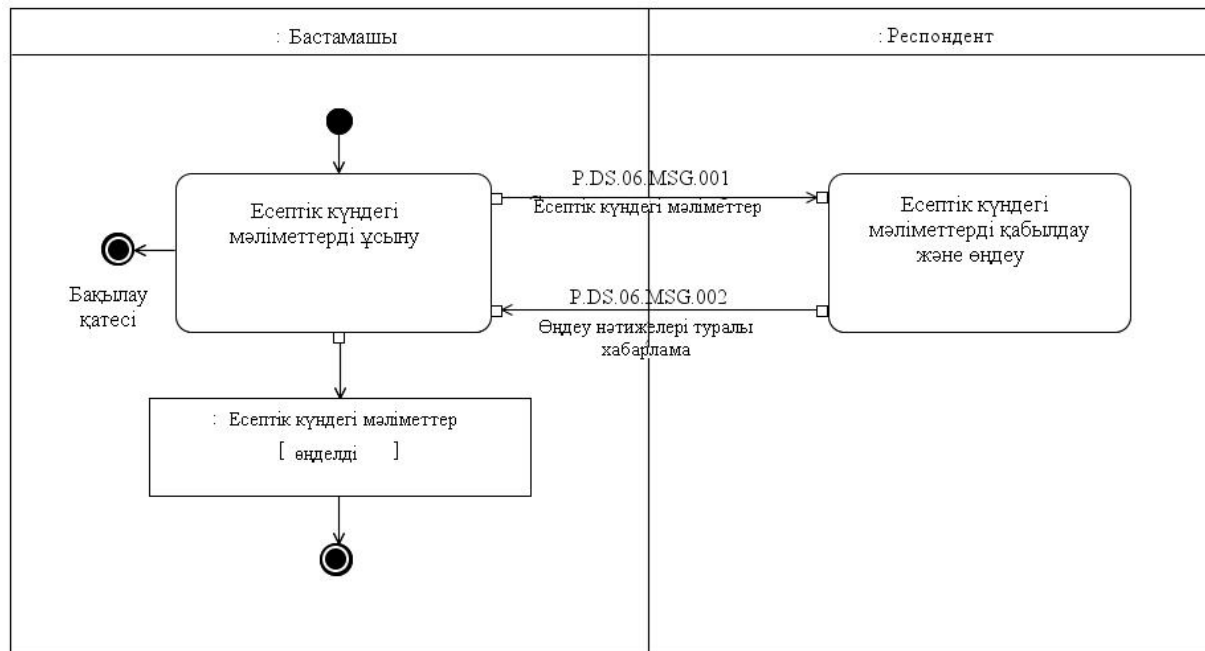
: Бастамашы

: Респондент

Есептік күндегі мәліметтерді ұсыну

P.DS.06.MSG.001
Есептік күндегі мәліметтер

Есептік күндегі мәліметтерді қабылдау және өңдеу

P.DS.06.MSG.002
Өңдеу нәтижелері туралы хабарлама

Бақылау қатесі

: Есептік күндегі мәліметтер
[ өңделді ]